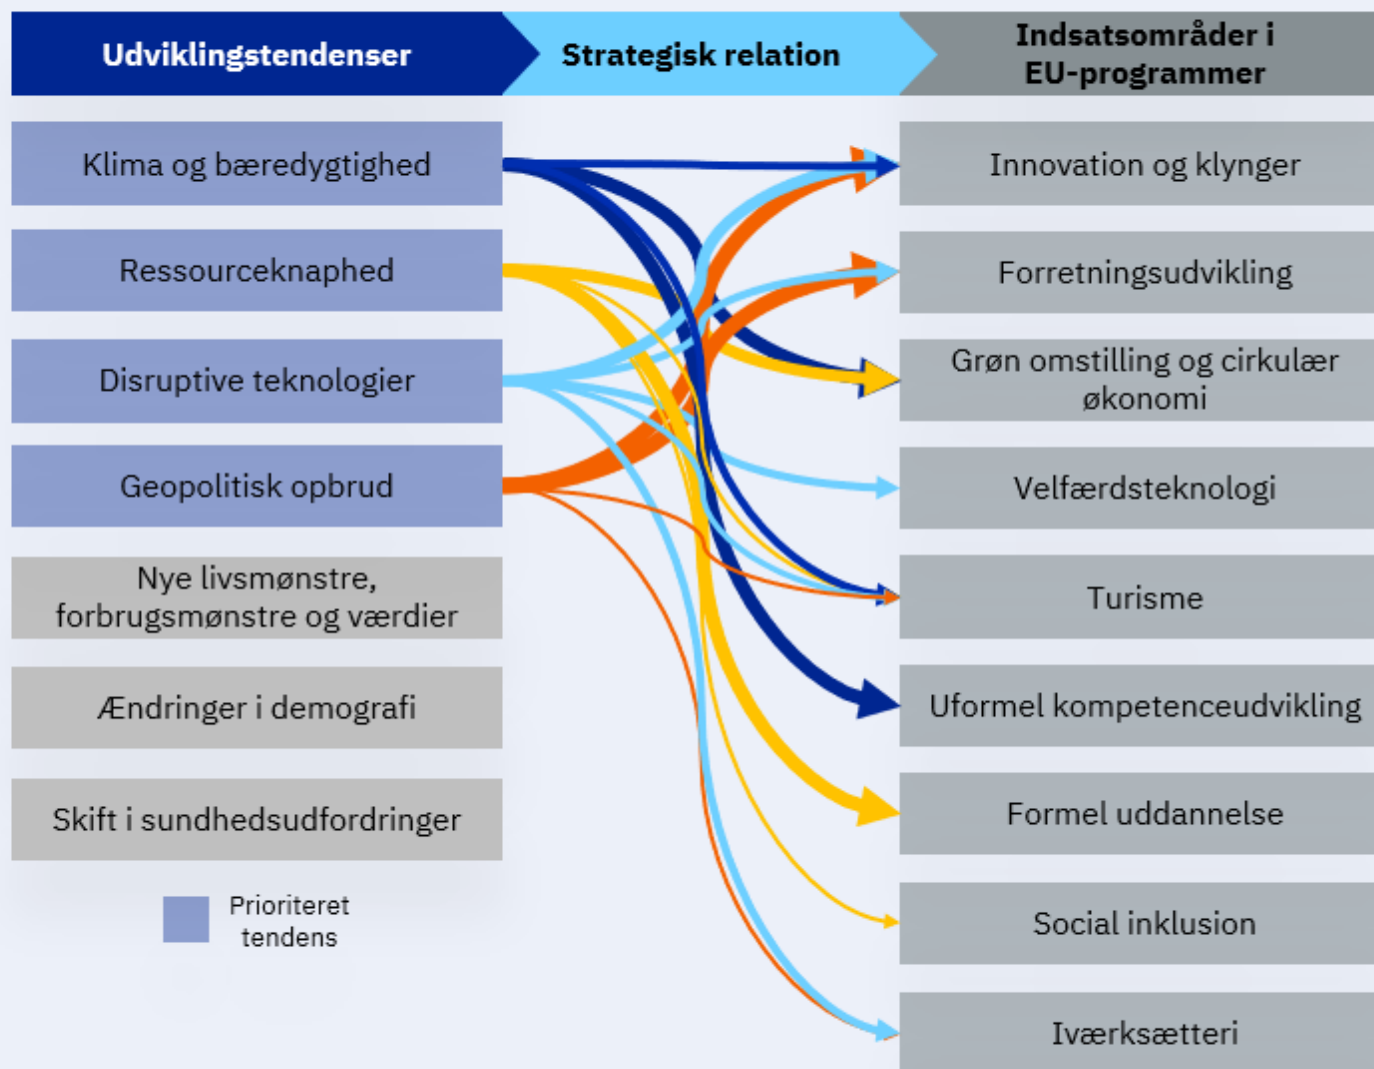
Udviklingstendenser

Strategisk relation

Indsatsområder i EU-programmer

Klima og bæredygtighed

Ressourceknaphed

Disruptive teknologier

Geopolitisk opbrud

Nye livsmønstre, forbrugsmønstre og værdier

Ændringer i demografi

Skift i sundhedsudfordringer

Prioriteret tendens

Innovation og klynger

Forretningsudvikling

Grøn omstilling og cirkulær økonomi

Velfærdsteknologi

Turisme

Uformel kompetenceudvikling

Formel uddannelse

Social inklusion

Iværksætteri